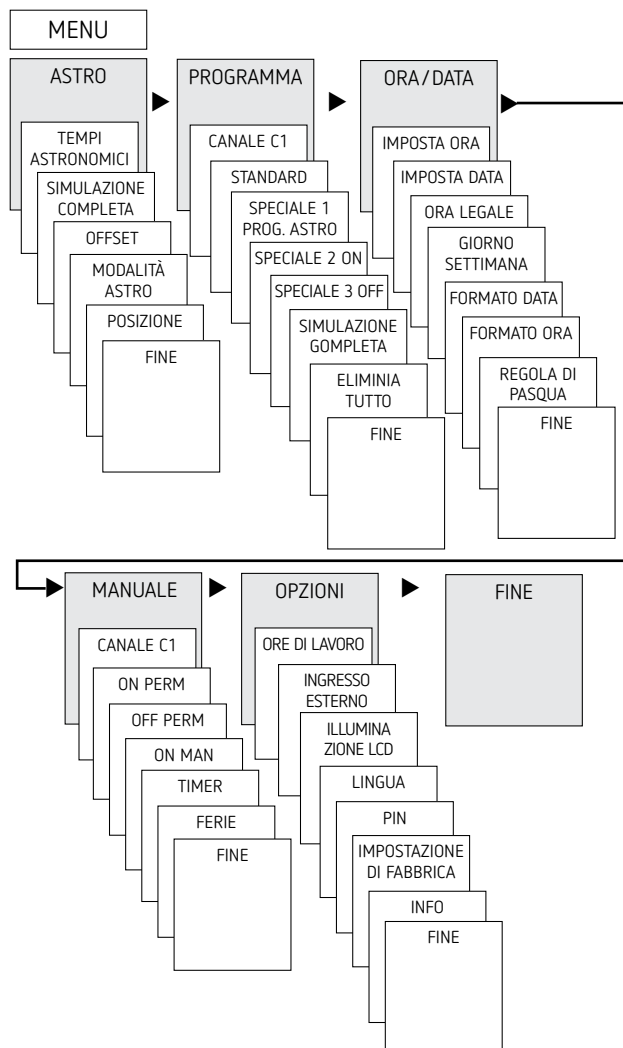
MENU

ASTRO

TEMPI ASTRONOMICI

SIMULAZIONE COMPLETA

OFFSET

MODALITÀ ASTRO

POSIZIONE

FINE

PROGRAMMA

CANALE C1

STANDARD

SPECIALE 1 PROG. ASTRO

SPECIALE 2 ON

SPECIALE 3 OFF

SIMULAZIONE GOMPLETA

ELIMINIA TUTTO

FINE

ORA / DATA

IMPOSTA ORA

IMPOSTA DATA

ORA LEGALE

GIORNO SETTIMANA

FORMATO DATA

FORMATO ORA

REGOLA DI PASQUA

FINE

MANUALE

CANALE C1

ON PERM

OFF PERM

ON MAN

TIMER

FERIE

FINE

OPZIONI

ORE DI LAVORO

INGRESSO ESTERNO

ILLUMINA ZIONE LCD

LINGUA

PIN

IMPOSTAZIONE DI FABBRICA

INFO

FINE

FINE